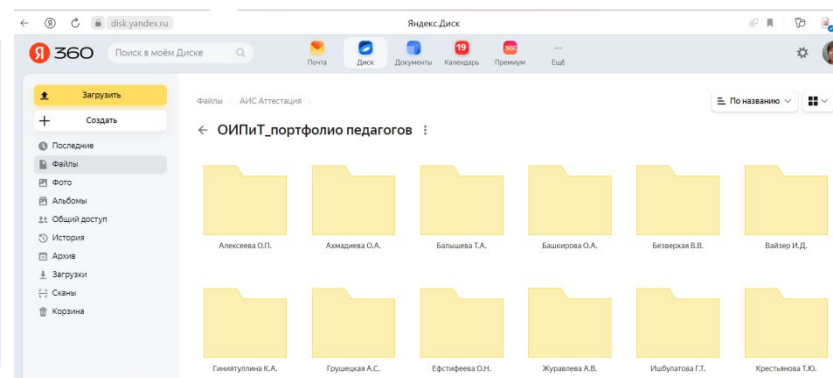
disk.yandex.ru

Яндекс.Диск

Я 360

Поиск в моём Диске

Почта

Диск

Документы

19

Календарь

Премиум

Ещё

Загрузить

Создать

Последние

Файлы

Фото

Альбомы

Общий доступ

История

Архив

Загрузки

Сканы

Корзина

Файлы › АИС Аттестация ›

По названию

← ОИПиТ_портфолио педагогов

Алексеева О.П.

Ахмадиева О.А.

Балышева Т.А.

Башкирова О.А.

Безверхая В.В.

Вайзер И.Д.

Гиниятуллина К.А.

Грушецкая А.С.

Ефстифеева О.Н.

Журавлева А.В.

Ишбулатова Г.Т.

Крестьянова Т.Ю.